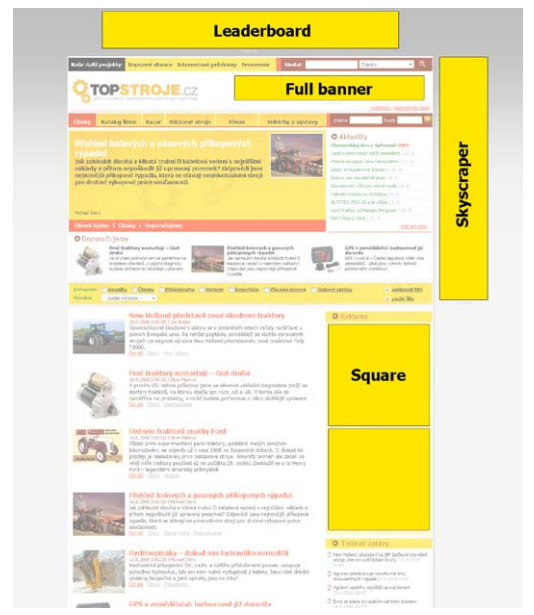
Leaderboard

TOPSTROJE.cz

Full banner

Skyscraper

Square

Přehled kolových a pásových příkopových rypadel

New Holland představil nové kloubové traktory

Proč traktory nestartují – část druhá

Historie: traktorů značky Ford

Přehled kolových a pásových příkopových rypadel

Aktuality

Doporučujeme

Reklama